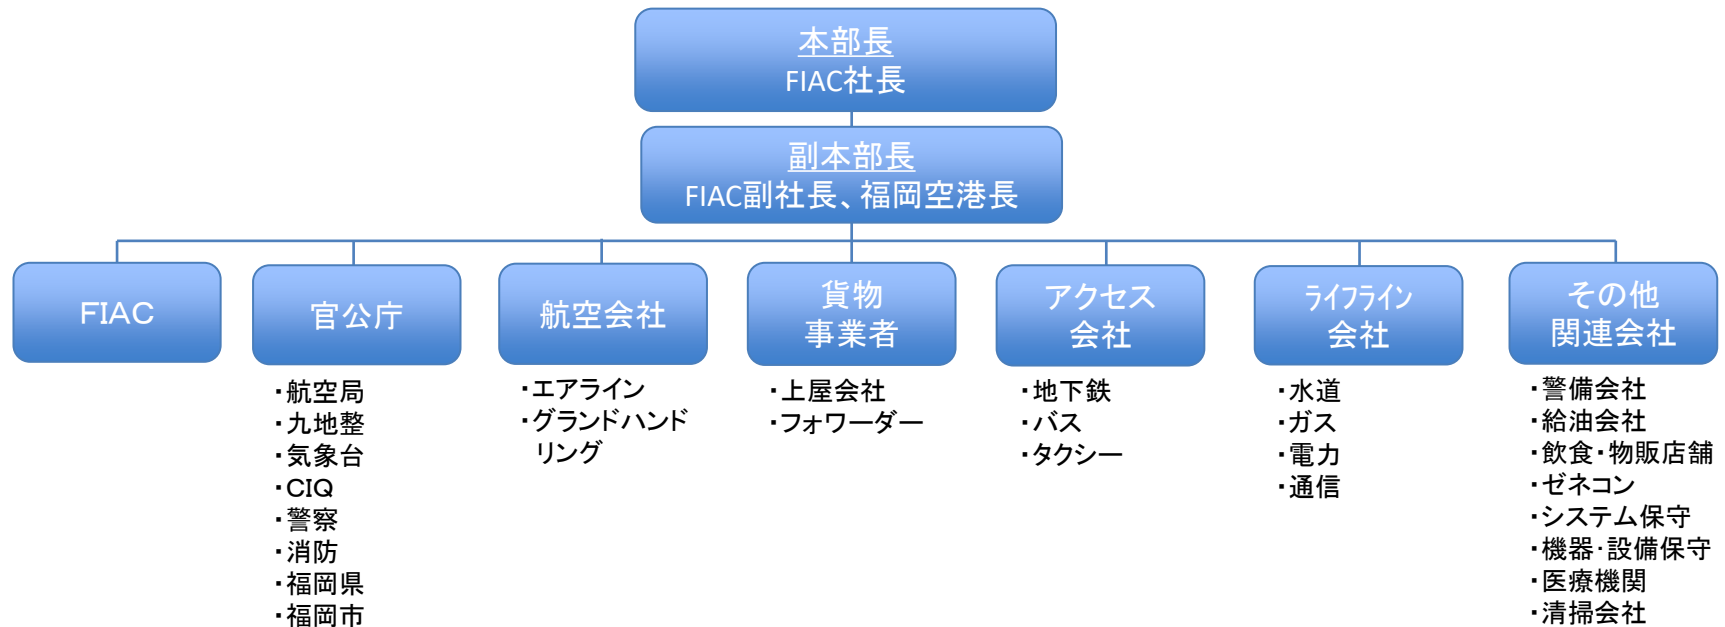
本部長
FIAC社長

副本部長
FIAC副社長、福岡空港長

FIAC

官公庁

・航空局
・九地整
・気象台
・CIQ
・警察
・消防
・福岡県
・福岡市

航空会社

・エアライン
・グランドハンドリング

貨物
事業者

・上屋会社
・フォワーダー

アクセス
会社

・地下鉄
・バス
・タクシー

ライフライン
会社

・水道
・ガス
・電力
・通信

その他
関連会社

・警備会社
・給油会社
・飲食・物販店舗
・ゼネコン
・システム保守
・機器・設備保守
・医療機関
・清掃会社